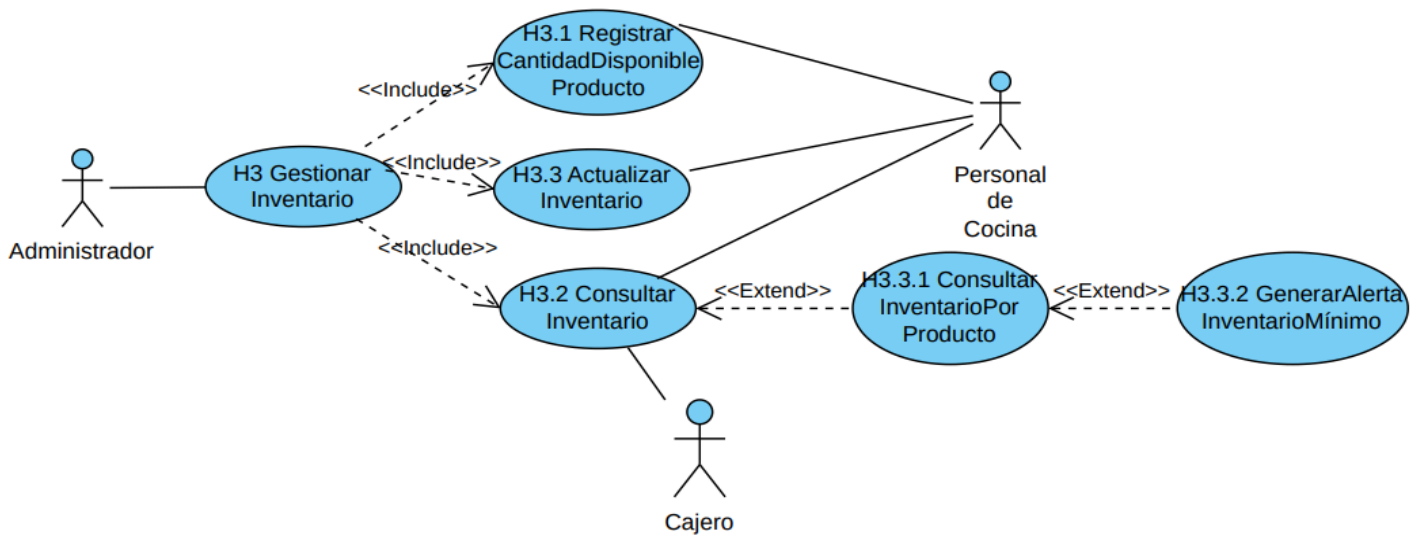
H3.1 Registrar CantidadDisponible Producto

<<Include>>

<<Include>>

H3 Gestionar Inventario

H3.3 Actualizar Inventario

Personal de Cocina

Administrador

<<Include>>

H3.2 Consultar Inventario

<<Extend>>

H3.3.1 Consultar InventarioPor Producto

<<Extend>>

H3.3.2 GenerarAlerta InventarioMínimo

Cajero